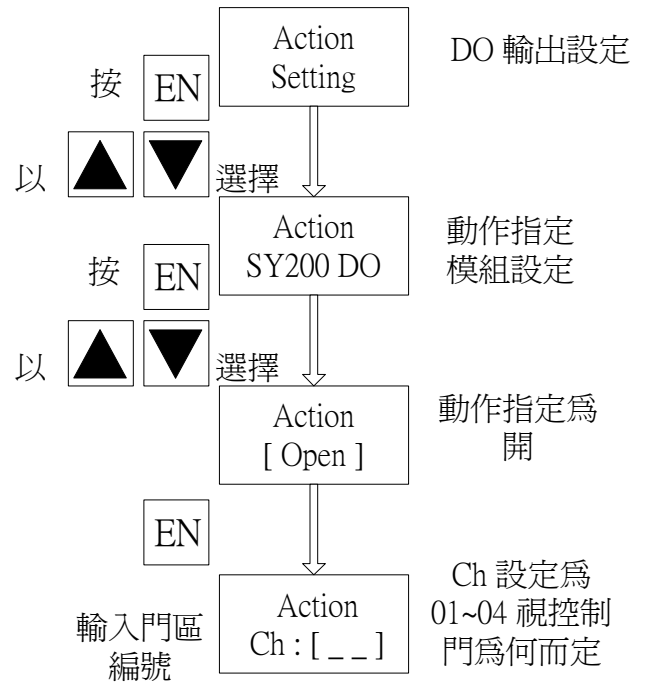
Action
Setting

DO 輸出設定

按 EN

以 ▲ ▼ 選擇

Action
SY200 DO

動作指定
模組設定

按 EN

以 ▲ ▼ 選擇

Action
[ Open ]

動作指定爲
開

EN

輸入門區
編號

Action
Ch : [ _ _ ]

Ch 設定爲
01~04 視控制
門爲何而定